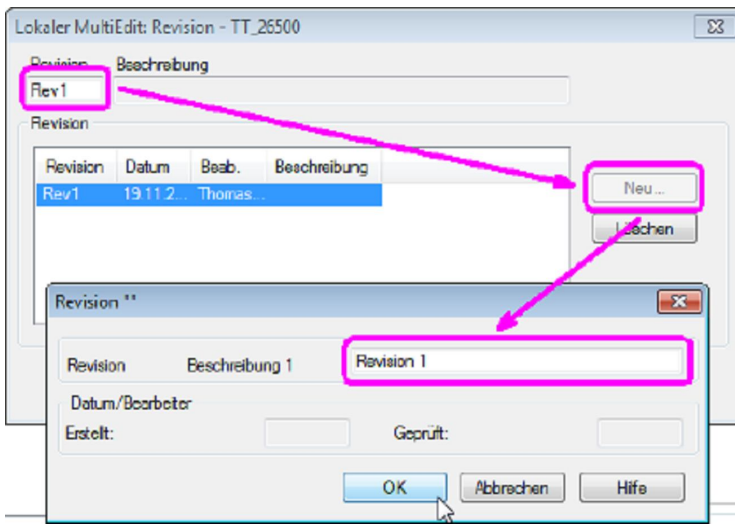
Lokaler MultiEdit: Revision - TT_26500

Revision Beschreibung

Rev1

Revision

| Revision | Datum | Bearb. | Beschreibung |
|---|---|---|---|
| Rev1 | 19.11.2... | Thomas... | |

Neu...

Löschen

Revision ''

Revision Beschreibung 1 Revision 1

Datum/Bearbeiter

Erstellt: Geprüft:

OK Abbrechen Hilfe